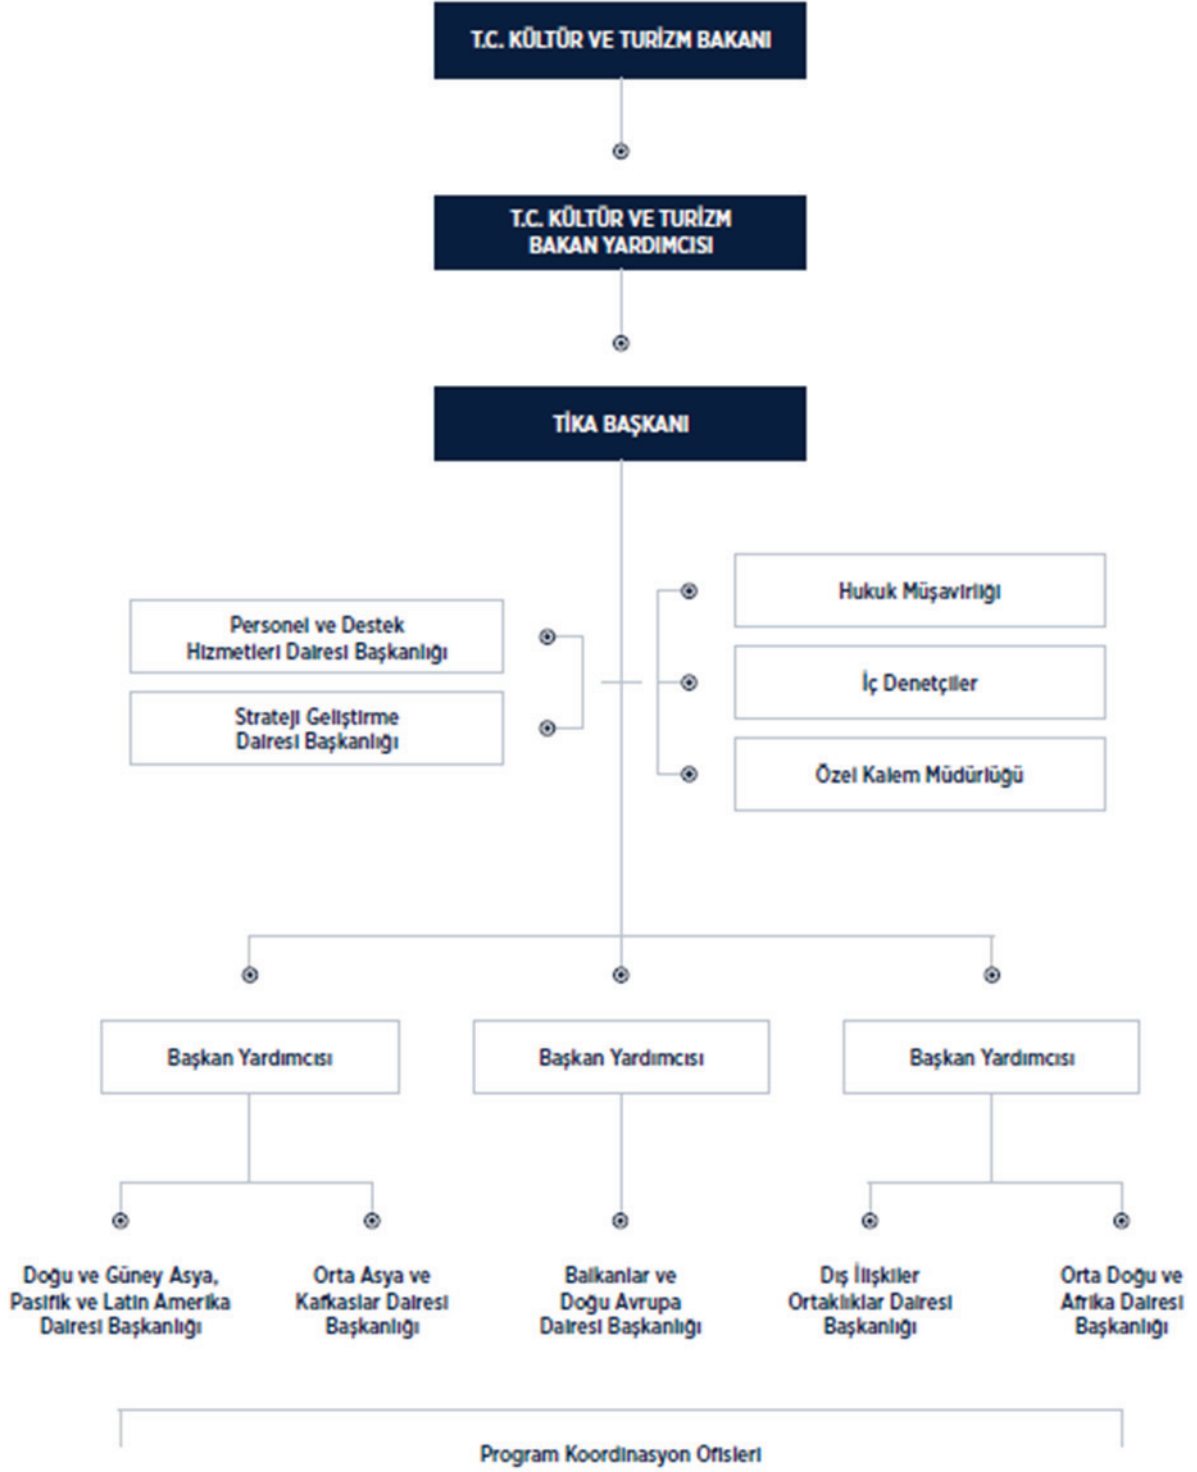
T.C. KÜLTÜR VE TURİZM BAKANI

T.C. KÜLTÜR VE TURİZM BAKAN YARDIMCISI

TİKA BAŞKANI

Personel ve Destek Hizmetleri Dairesi Başkanlığı

Strateji Geliştirme Dairesi Başkanlığı

Hukuk Müşavirliği

İç Denetçiler

Özel Kalem Müdürlüğü

Başkan Yardımcısı

Başkan Yardımcısı

Başkan Yardımcısı

Doğu ve Güney Asya, Pasifik ve Latin Amerika Dairesi Başkanlığı

Orta Asya ve Kafkaslar Dairesi Başkanlığı

Balkanlar ve Doğu Avrupa Dairesi Başkanlığı

Dış İlişkiler Ortaklıklar Dairesi Başkanlığı

Orta Doğu ve Afrika Dairesi Başkanlığı

Program Koordinasyon Ofisleri